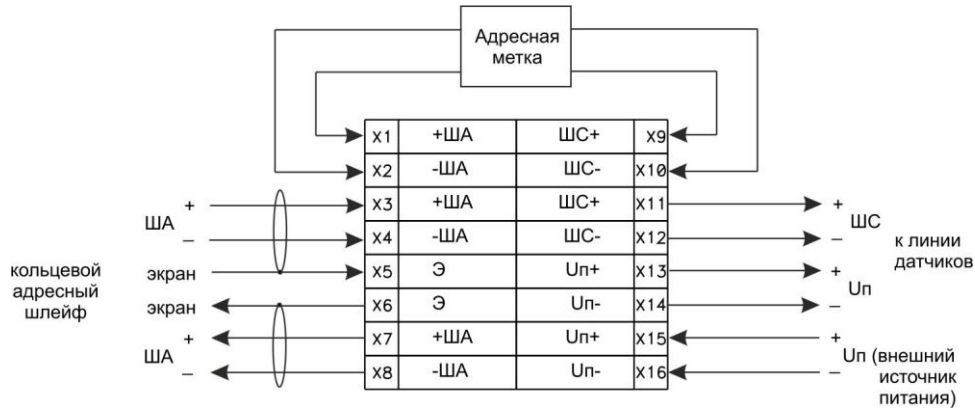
Адресная метка

| X1 | +ША | ШС+ | X9 |
|---|---|---|---|
| X2 | -ША | ШС- | X10 |
| X3 | +ША | ШС+ | X11 |
| X4 | -ША | ШС- | X12 |
| X5 | Э | Uп+ | X13 |
| X6 | Э | Uп- | X14 |
| X7 | +ША | Uп+ | X15 |
| X8 | -ША | Uп- | X16 |

ША + –

кольцевой адресный шлейф

экран

экран

ША + –

+ – ШС

к линии датчиков

+ – Uп

+ – Uп (внешний источник питания)